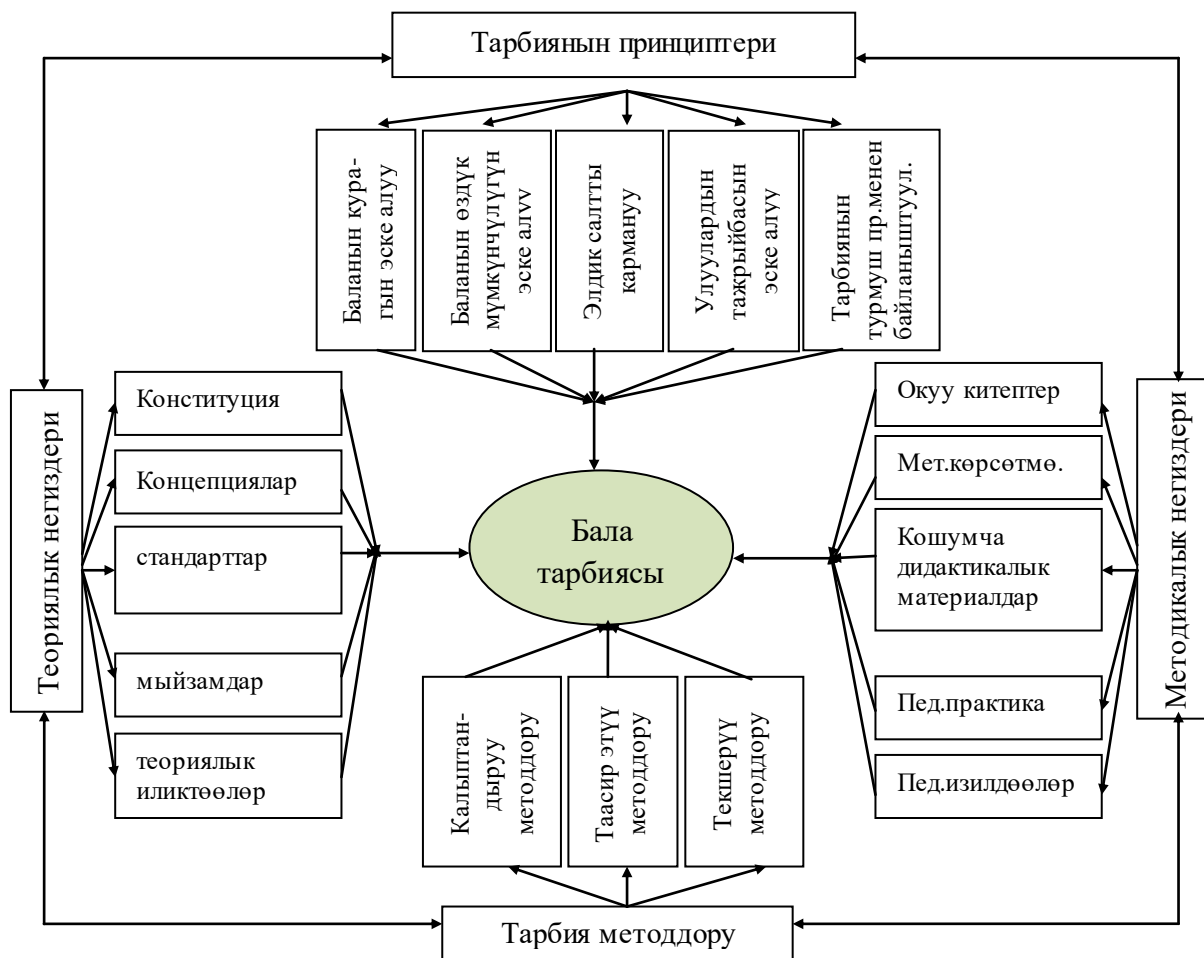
Тарбиянын принциптери

Баланын курагын эске алуу

Баланын өздүк мүмкүнчүлүгүн эске алуу

Элдик салтты кармануу

Улуулардын тажрыйбасын эске алуу

Тарбиянын турмуш пр.менен байланыштуул.

Теориялык негиздери

Конституция

Концепциялар

стандарттар

мыйзамдар

теориялык иликтөөлөр

Бала тарбиясы

Методикалык негиздери

Окуу китептер

Мет.көрсөтмө.

Кошумча дидактикалык материалдар

Пед.практика

Пед.изилдөөлөр

Калыптандыруу методдору

Таасир этүү методдору

Текшерүү методдору

Тарбия методдору